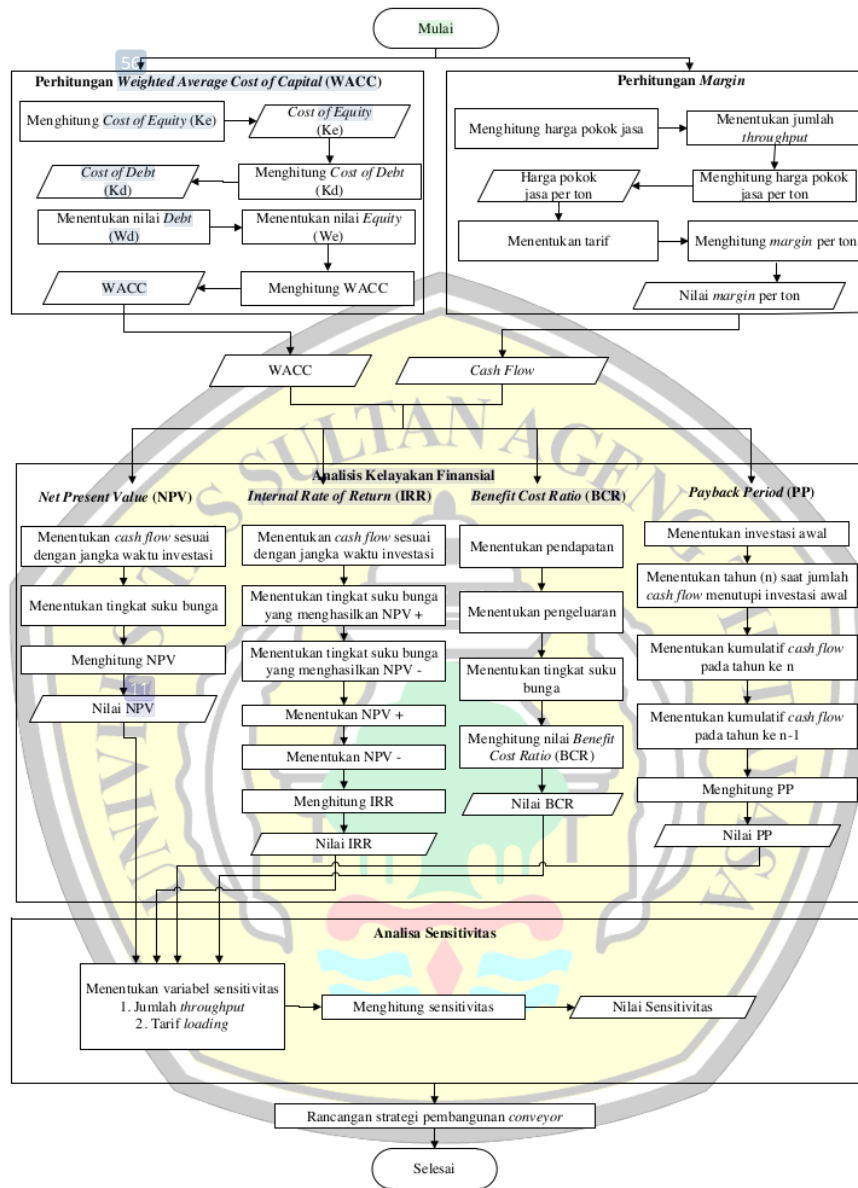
Mulai

56

Perhitungan Weighted Average Cost of Capital (WACC)

Menghitung Cost of Equity (Ke)

Cost of Equity (Ke)

Menghitung Cost of Debt (Kd)

Cost of Debt (Kd)

Menentukan nilai Debt (Wd)

Menentukan nilai Equity (We)

Menghitung WACC

WACC

Perhitungan Margin

Menghitung harga pokok jasa

Menentukan jumlah throughput

Menghitung harga pokok jasa per ton

Harga pokok jasa per ton

Menentukan tarif

Menghitung margin per ton

Nilai margin per ton

WACC

Cash Flow

Analisis Kelayakan Finansial

Net Present Value (NPV)

Menentukan cash flow sesuai dengan jangka waktu investasi

Menentukan tingkat suku bunga

Menghitung NPV

Nilai NPV

Internal Rate of Return (IRR)

Menentukan cash flow sesuai dengan jangka waktu investasi

Menentukan tingkat suku bunga yang menghasilkan NPV +

Menentukan tingkat suku bunga yang menghasilkan NPV -

Menentukan NPV +

Menentukan NPV -

Menghitung IRR

Nilai IRR

Benefit Cost Ratio (BCR)

Menentukan pendapatan

Menentukan pengeluaran

Menentukan tingkat suku bunga

Menghitung nilai Benefit Cost Ratio (BCR)

Nilai BCR

Payback Period (PP)

Menentukan investasi awal

Menentukan tahun (n) saat jumlah cash flow menutupi investasi awal

Menentukan kumulatif cash flow pada tahun ke n

Menentukan kumulatif cash flow pada tahun ke n-1

Menghitung PP

Nilai PP

Analisa Sensitivitas

Menentukan variabel sensitivitas
1. Jumlah throughput
2. Tarif loading

Menghitung sensitivitas

Nilai Sensitivitas

Rancangan strategi pembangunan conveyor

Selesai